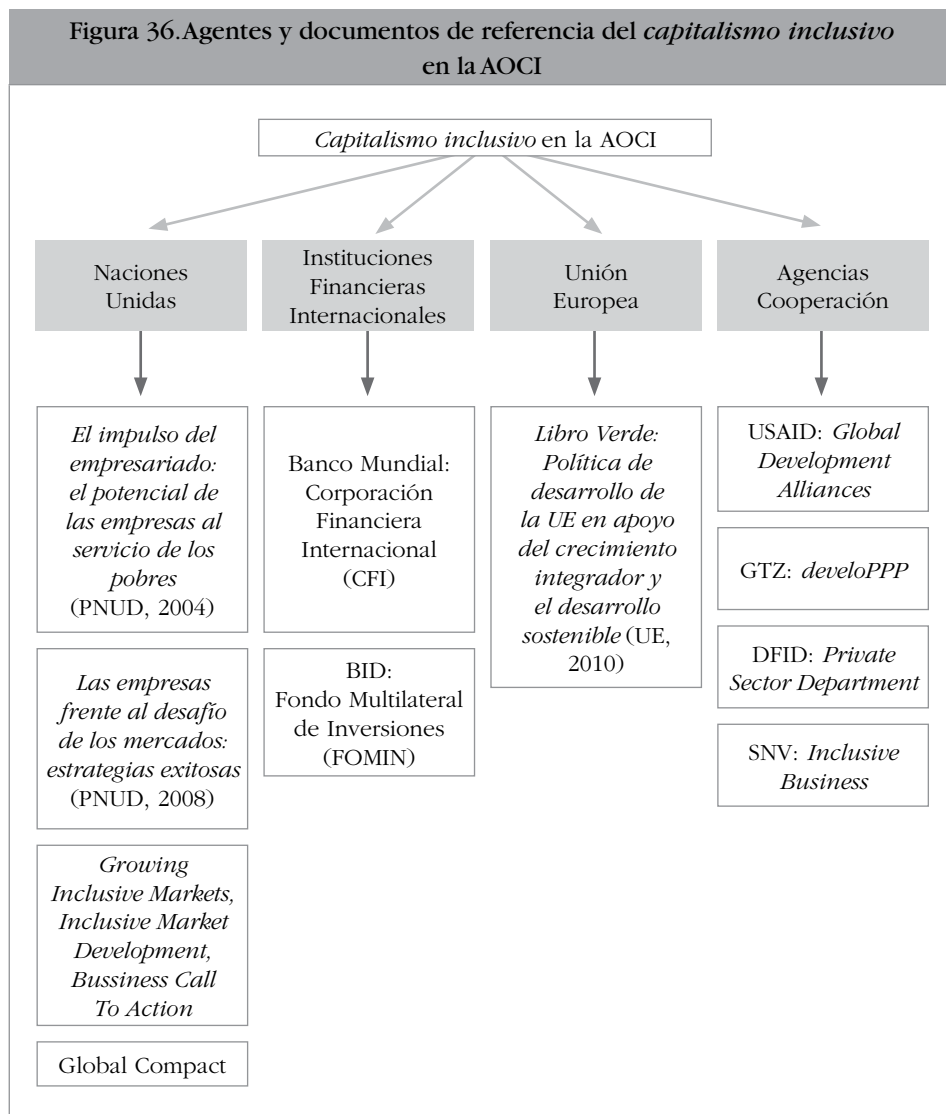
Figura 36. Agentes y documentos de referencia del *capitalismo inclusivo* en la AOCI

*Capitalismo inclusivo* en la AOCI

Naciones Unidas

Instituciones Financieras Internacionales

Unión Europea

Agencias Cooperación

*El impulso del empresariado: el potencial de las empresas al servicio de los pobres* (PNUD, 2004)

*Las empresas frente al desafío de los mercados: estrategias exitosas* (PNUD, 2008)

*Growing Inclusive Markets, Inclusive Market Development, Bussiness Call To Action*

Global Compact

Banco Mundial: Corporación Financiera Internacional (CFI)

BID: Fondo Multilateral de Inversiones (FOMIN)

*Libro Verde: Política de desarrollo de la UE en apoyo del crecimiento integrador y el desarrollo sostenible* (UE, 2010)

USAID: *Global Development Alliances*

GTZ: *develoPPP*

DFID: *Private Sector Department*

SNV: *Inclusive Business*